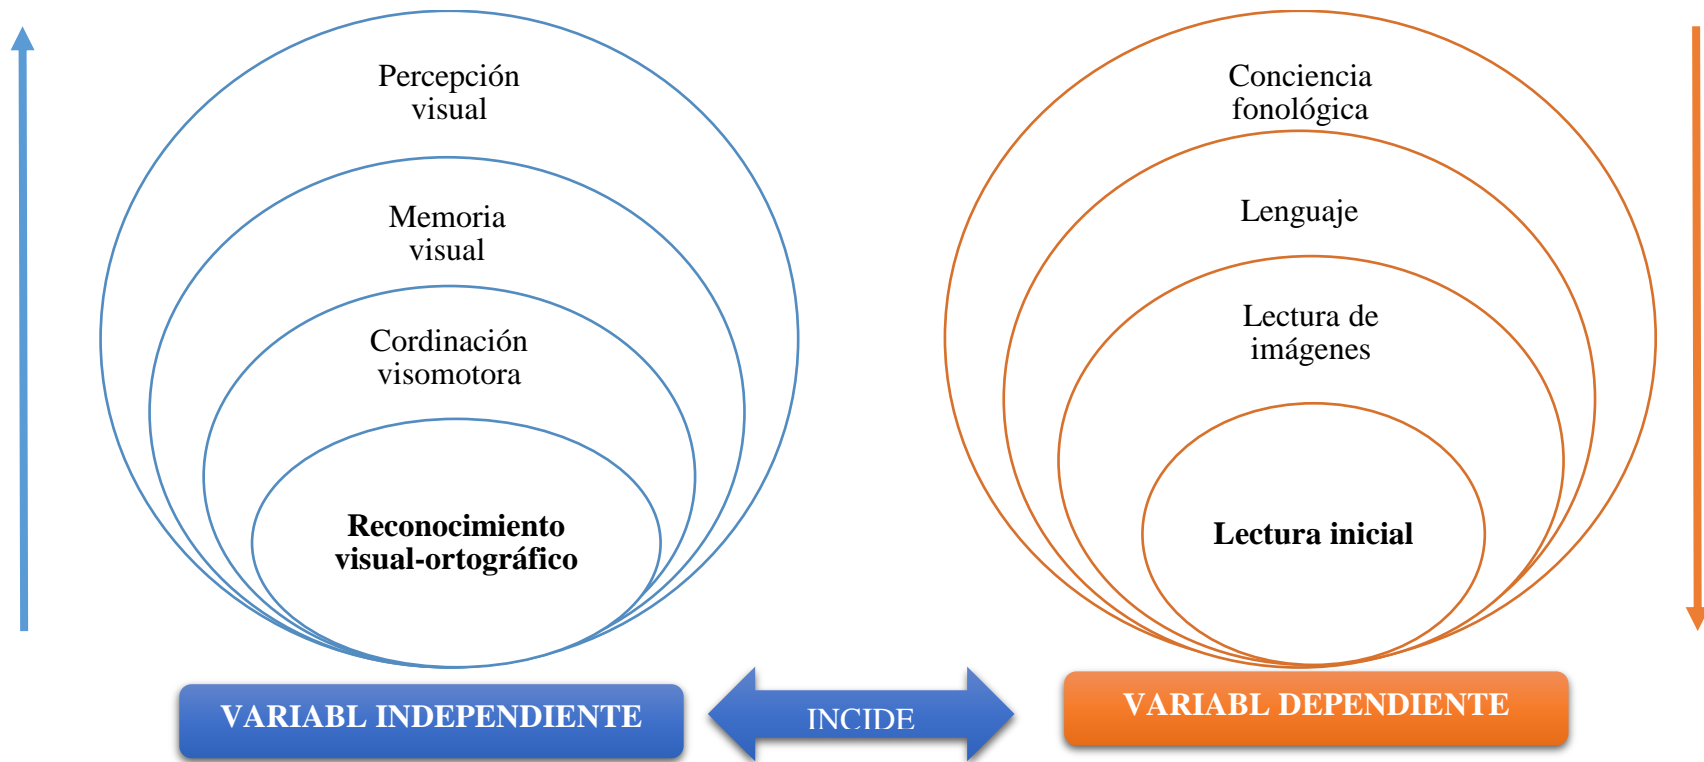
Percepción visual

Memoria visual

Cordinación visomotora

**Reconocimiento visual-ortográfico**

Conciencia fonológica

Lenguaje

Lectura de imágenes

**Lectura inicial**

VARIABL INDEPENDIENTE

INCIDE

VARIABL DEPENDIENTE